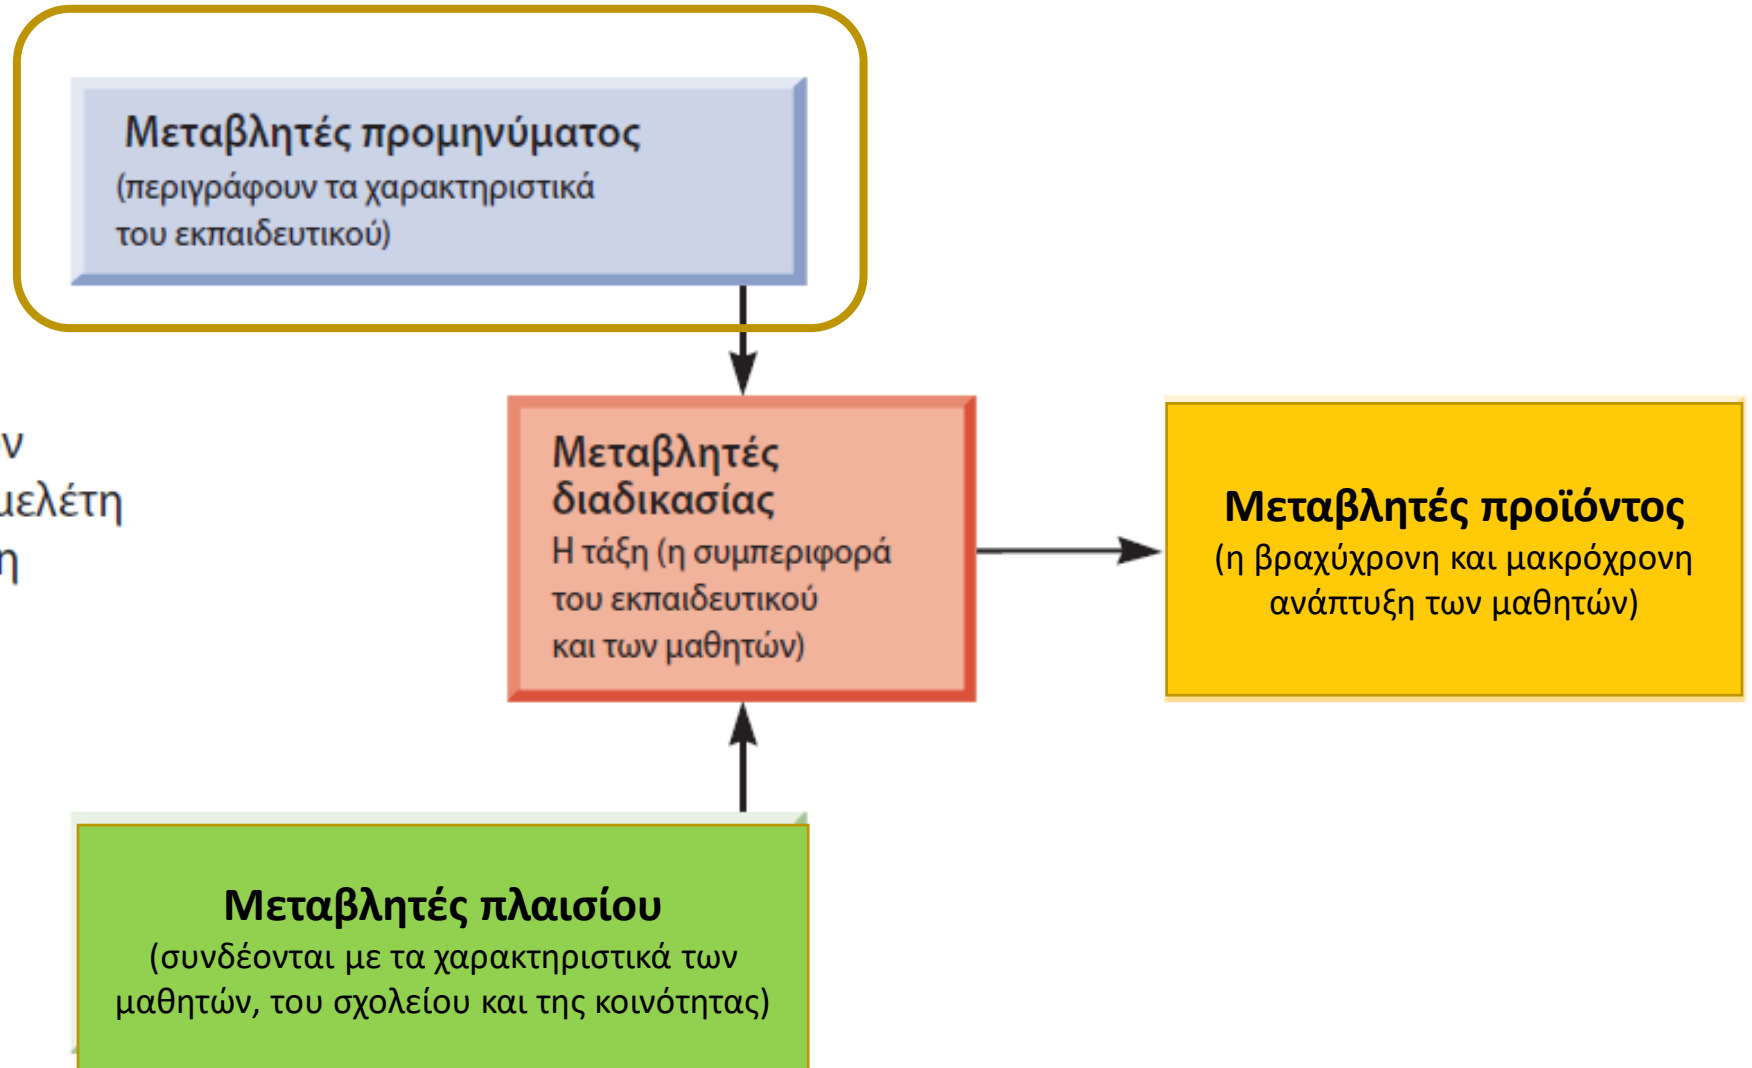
Μεταβλητές προμηνύματος
(περιγράφουν τα χαρακτηριστικά του εκπαιδευτικού)

ν
ιελέτη
η

Μεταβλητές διαδικασίας
Η τάξη (η συμπεριφορά του εκπαιδευτικού και των μαθητών)

Μεταβλητές προϊόντος
(η βραχύχρονη και μακρόχρονη ανάπτυξη των μαθητών)

Μεταβλητές πλαισίου
(συνδέονται με τα χαρακτηριστικά των μαθητών, του σχολείου και της κοινότητας)